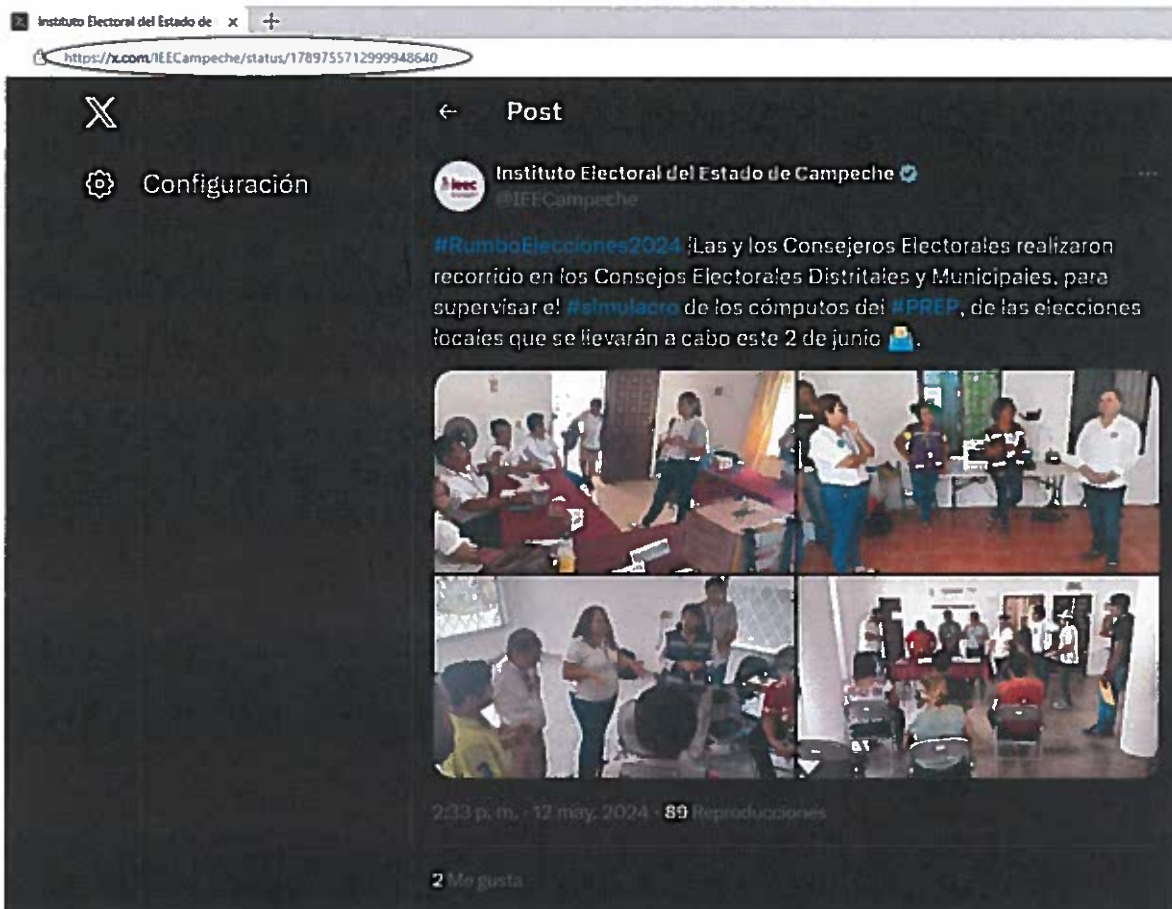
Instituto Electoral del Estado de ×

https://x.com/IEECampeche/status/1789755712999948640

Configuración

Post

Instituto Electoral del Estado de Campeche
@IEECampeche

#RumboElecciones2024 ¡Las y los Consejeros Electorales realizaron recorrido en los Consejos Electorales Distritales y Municipales, para supervisar el #simulacro de los cómputos del #PREP, de las elecciones locales que se llevarán a cabo este 2 de junio 🗳.

2:33 p. m. · 12 may. 2024 · 89 Reproducciones

2 Me gusta